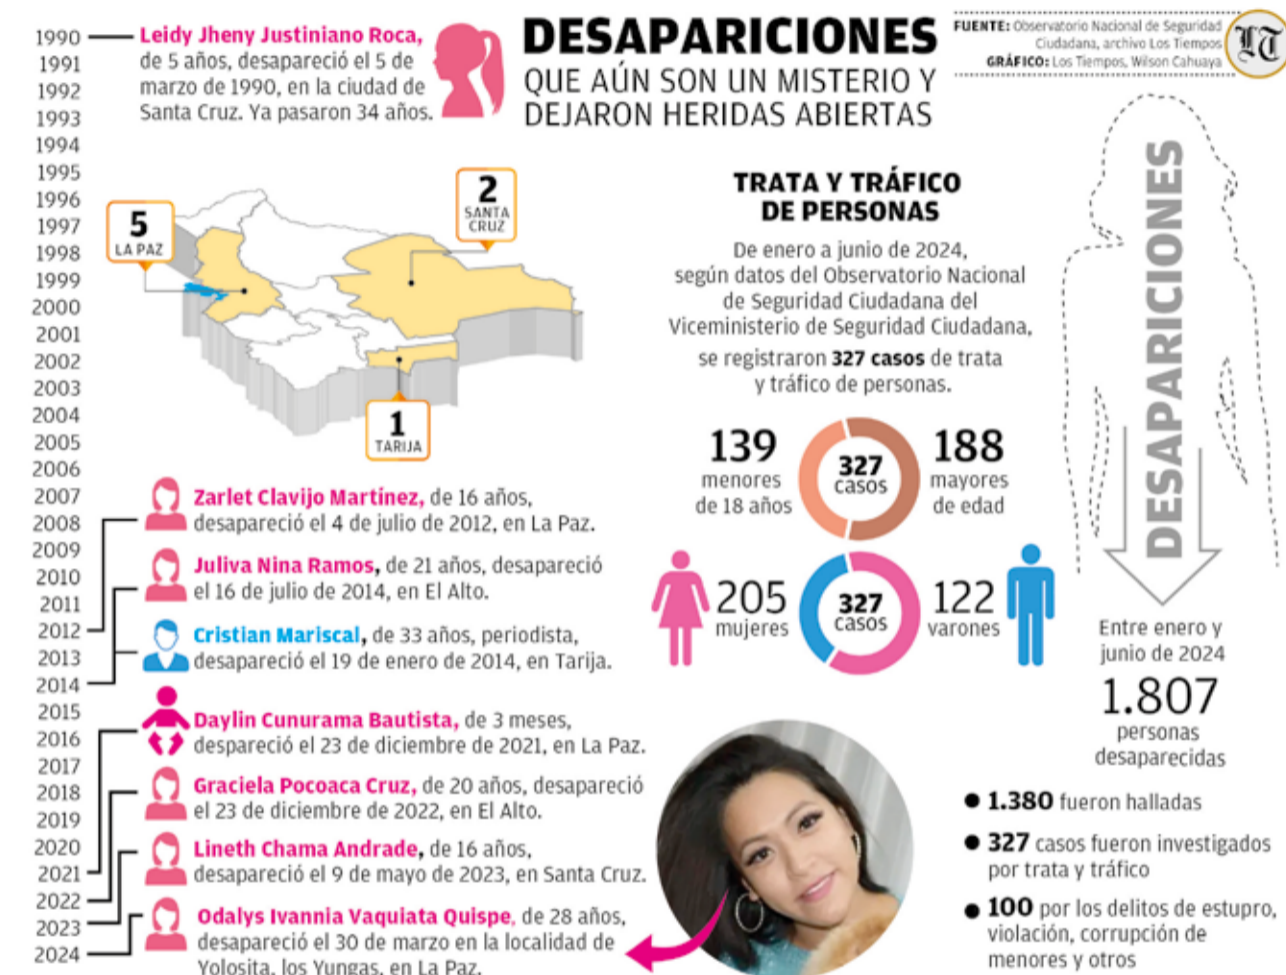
1990
1991
1992
1993
1994
1995
1996
1997
1998
1999
2000
2001
2002
2003
2004
2005
2006
2007
2008
2009
2010
2011
2012
2013
2014
2015
2016
2017
2018
2019
2020
2021
2022
2023
2024

**Leidy Jheny Justiniano Roca,** de 5 años, desapareció el 5 de marzo de 1990, en la ciudad de Santa Cruz. Ya pasaron 34 años.

# DESAPARICIONES
QUE AÚN SON UN MISTERIO Y DEJARON HERIDAS ABIERTAS

**FUENTE:** Observatorio Nacional de Seguridad Ciudadana, archivo Los Tiempos
**GRÁFICO:** Los Tiempos, Wilson Cahuaya

LT

5 LA PAZ
2 SANTA CRUZ
1 TARIJA

**TRATA Y TRÁFICO DE PERSONAS**

De enero a junio de 2024, según datos del Observatorio Nacional de Seguridad Ciudadana del Viceministerio de Seguridad Ciudadana, se registraron **327 casos** de trata y tráfico de personas.

139 menores de 18 años
327 casos
188 mayores de edad

205 mujeres
327 casos
122 varones

DESAPARICIONES

Entre enero y junio de 2024
1.807
personas desaparecidas

• **1.380** fueron halladas
• **327** casos fueron investigados por trata y tráfico
• **100** por los delitos de estupro, violación, corrupción de menores y otros

**Zarlet Clavijo Martínez,** de 16 años, desapareció el 4 de julio de 2012, en La Paz.

**Juliva Nina Ramos,** de 21 años, desapareció el 16 de julio de 2014, en El Alto.

**Cristian Mariscal,** de 33 años, periodista, desapareció el 19 de enero de 2014, en Tarija.

**Daylin Cunurama Bautista,** de 3 meses, despareció el 23 de diciembre de 2021, en La Paz.

**Graciela Pocoaca Cruz,** de 20 años, desapareció el 23 de diciembre de 2022, en El Alto.

**Lineth Chama Andrade,** de 16 años, desapareció el 9 de mayo de 2023, en Santa Cruz.

**Odalys Ivannia Vaquiata Quispe**, de 28 años, desapareció el 30 de marzo en la localidad de Yolosita, los Yungas, en La Paz.